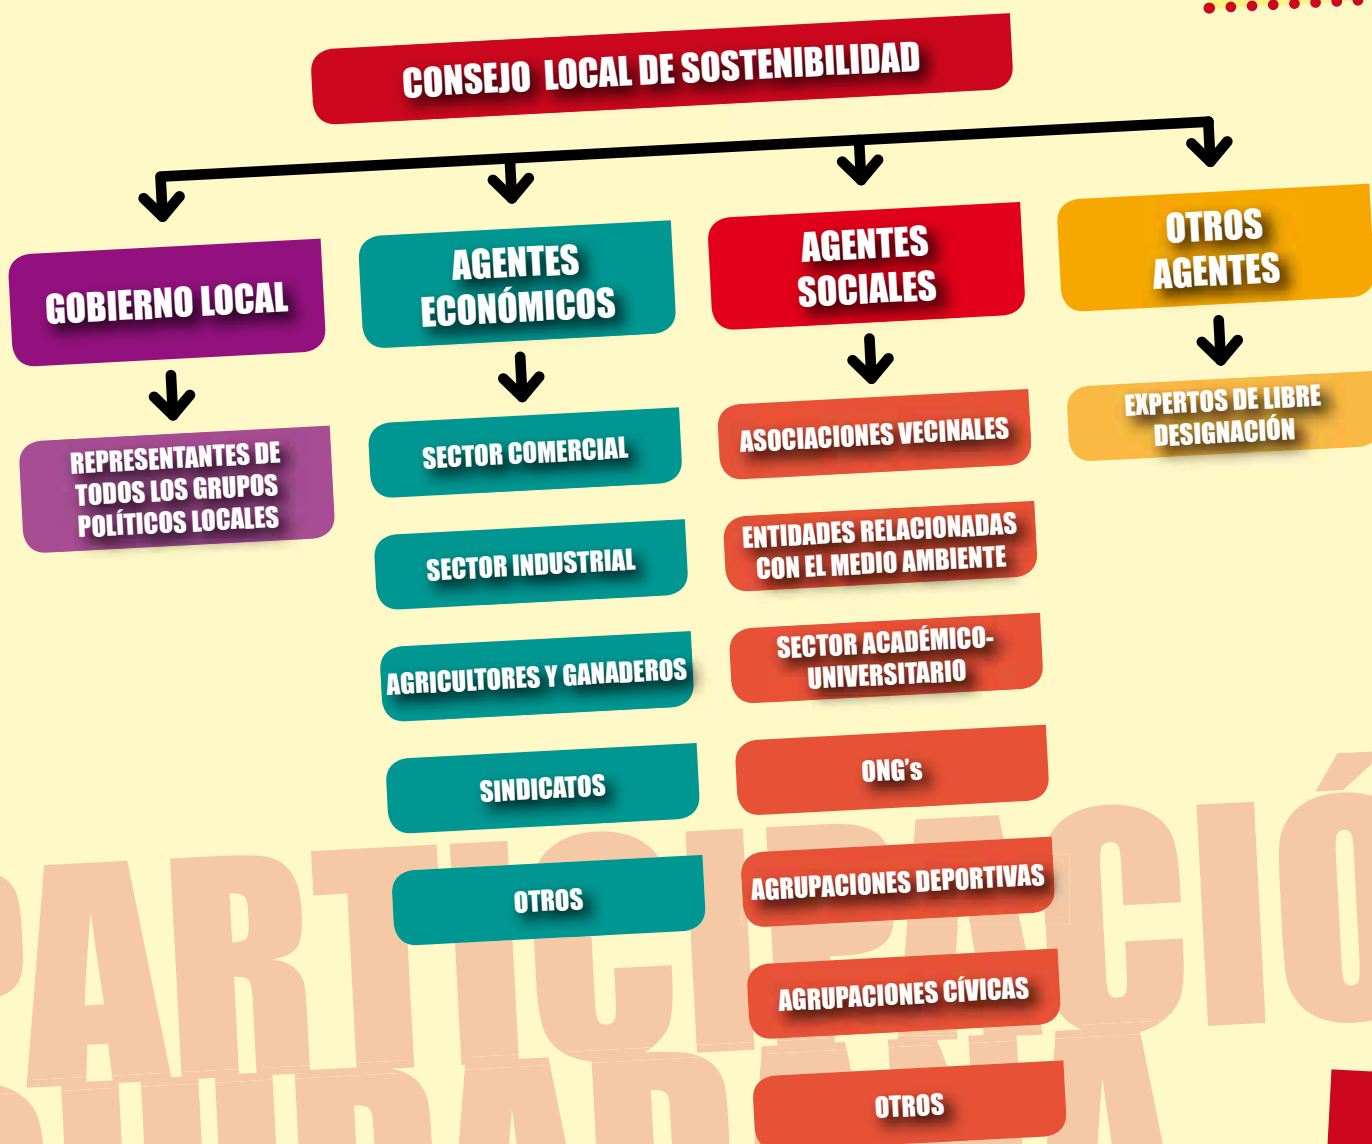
CONSEJO LOCAL DE SOSTENIBILIDAD

GOBIERNO LOCAL

REPRESENTANTES DE TODOS LOS GRUPOS POLÍTICOS LOCALES

AGENTES ECONÓMICOS

SECTOR COMERCIAL

SECTOR INDUSTRIAL

AGRICULTORES Y GANADEROS

SINDICATOS

OTROS

AGENTES SOCIALES

ASOCIACIONES VECINALES

ENTIDADES RELACIONADAS CON EL MEDIO AMBIENTE

SECTOR ACADÉMICO-UNIVERSITARIO

ONG's

AGRUPACIONES DEPORTIVAS

AGRUPACIONES CÍVICAS

OTROS

OTROS AGENTES

EXPERTOS DE LIBRE DESIGNACIÓN

PARTICIPACIÓ
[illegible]